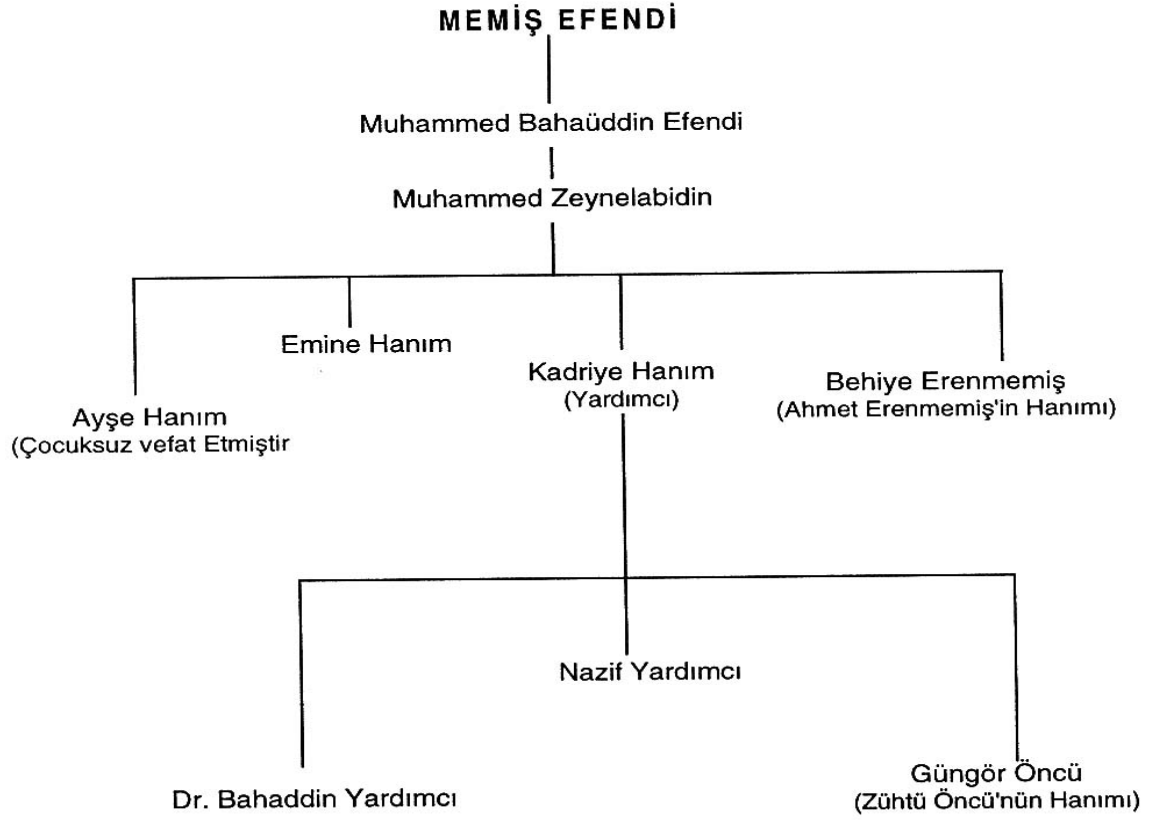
MEMİŞ EFENDİ

Muhammed Bahaüddin Efendi

Muhammed Zeynelabidin

Emine Hanım

Kadriye Hanım
(Yardımcı)

Behiye Erenmemiş
(Ahmet Erenmemiş'in Hanımı)

Ayşe Hanım
(Çocuksuz vefat Etmiştir

Nazif Yardımcı

Güngör Öncü
(Zühtü Öncü'nün Hanımı)

Dr. Bahaddin Yardımcı